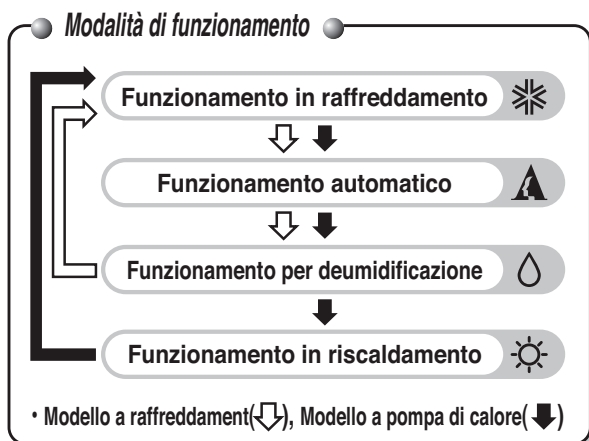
Modalità di funzionamento

Funzionamento in raffreddamento

Funzionamento automatico

Funzionamento per deumidificazione

Funzionamento in riscaldamento

• Modello a raffreddament(⇩), Modello a pompa di calore(⬇)